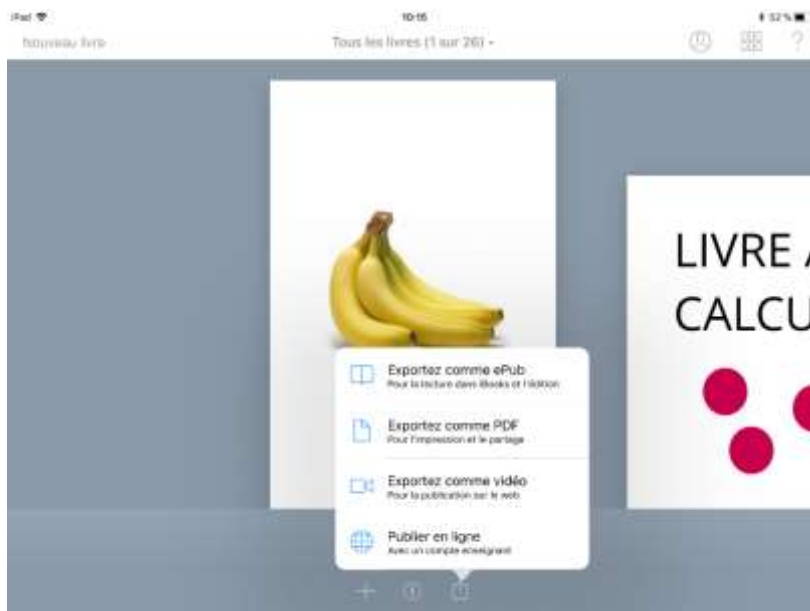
iPad
10:16
32 %
Nouveau livre
Tous les livres (1 sur 26)
?

LIVRE
CALCU

Exportez comme ePub
Pour la lecture dans iBooks et l'édition

Exportez comme PDF
Pour l'impression et le partage

Exportez comme vidéo
Pour la publication sur le web

Publier en ligne
Avec un compte enseignant

+